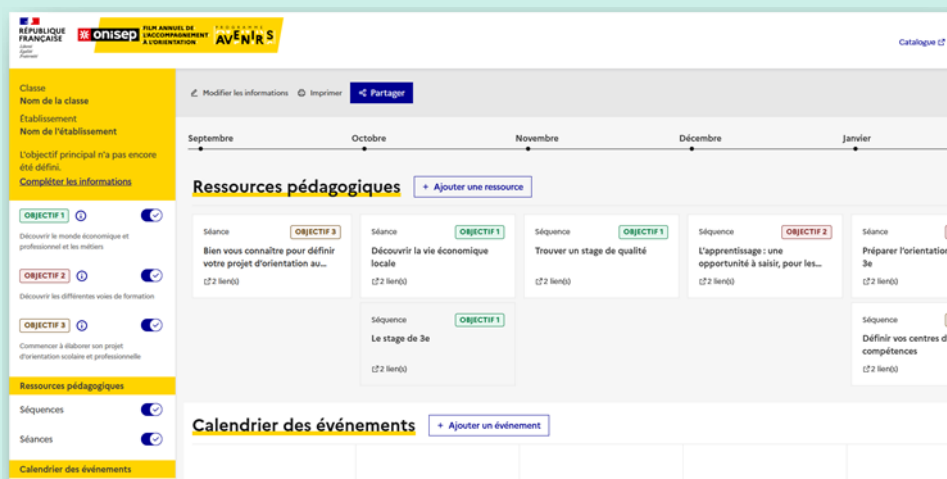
RÉPUBLIQUE FRANÇAISE
Liberté Égalité Fraternité

onisep FILM ANNUEL DE L'ACCOMPAGNEMENT À L'ORIENTATION

PROGRAMME AVENIRS

Catalogue

Classe
Nom de la classe

Établissement
Nom de l'établissement

L'objectif principal n'a pas encore été défini.
Compléter les informations

OBJECTIF 1
Découvrir le monde économique et professionnel et les métiers

OBJECTIF 2
Découvrir les différentes voies de formation

OBJECTIF 3
Commencer à élaborer son projet d'orientation scolaire et professionnelle

Ressources pédagogiques

Séquences

Séances

Calendrier des événements

Modifier les informations Imprimer Partager

Septembre Octobre Novembre Décembre Janvier

Ressources pédagogiques
+ Ajouter une ressource

Séance OBJECTIF 3
Bien vous connaître pour définir votre projet d'orientation au...
2 lien(s)

Séance OBJECTIF 1
Découvrir la vie économique locale
2 lien(s)

Séquence OBJECTIF 1
Trouver un stage de qualité
2 lien(s)

Séquence OBJECTIF 2
L'apprentissage : une opportunité à saisir, pour les...
2 lien(s)

Séance
Préparer l'orientation 3e
2 lien(s)

Séquence OBJECTIF 1
Le stage de 3e
2 lien(s)

Séquence
Définir vos centres d compétences
2 lien(s)

Calendrier des événements
+ Ajouter un événement